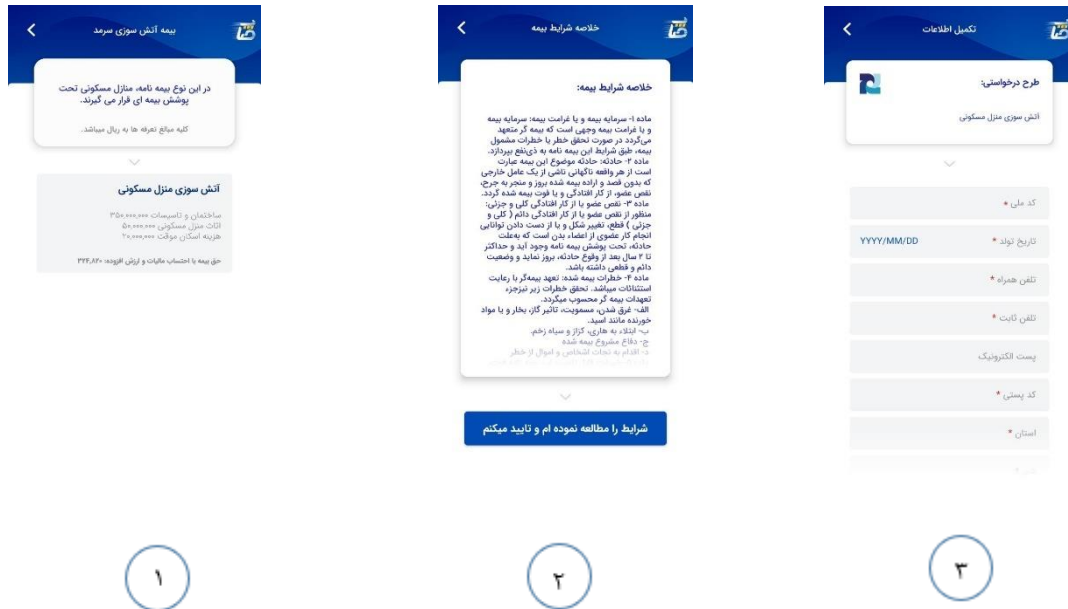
بیمه آتش سوزی سرمد

در این نوع بیمه نامه، منازل مسکونی تحت پوشش بیمه ای قرار می گیرند.

کلیه مبالغ تعرفه ها به ریال میباشد.

آتش سوزی منزل مسکونی

ساختمان و تاسیسات ۳۵۰,۰۰۰,۰۰۰
اثاث منزل مسکونی ۵۰,۰۰۰,۰۰۰
هزینه اسکان موقت ۲۰,۰۰۰,۰۰۰

حق بیمه با احتساب مالیات و ارزش افزوده: ۳۲۴,۸۲۰

۱

خلاصه شرایط بیمه

خلاصه شرایط بیمه:

ماده ۱- سرمایه بیمه و یا غرامت بیمه: سرمایه بیمه و یا غرامت بیمه وجهی است که بیمه گر متعهد می‌گردد در صورت تحقق خطر یا خطرات مشمول بیمه، طبق شرایط این بیمه نامه به ذی‌نفع بپردازد.
ماده ۲- حادثه: حادثه موضوع این بیمه عبارت است از هر واقعه ناگهانی ناشی از یک عامل خارجی که بدون قصد و اراده بیمه شده بروز و منجر به جرح، نقص عضو، از کار افتادگی و یا فوت بیمه شده گردد.
ماده ۳- نقص عضو یا از کار افتادگی کلی و جزئی: منظور از نقص عضو یا از کار افتادگی دائم ( کلی و جزئی ) قطع، تغییر شکل و یا از دست دادن توانایی انجام کار عضوی از اعضاء بدن است که به‌علت حادثه، تحت پوشش بیمه نامه وجود آید و حداکثر تا ۲ سال بعد از وقوع حادثه، بروز نماید و وضعیت دائم و قطعی داشته باشد.
ماده ۴- خطرات بیمه شده: تعهد بیمه‌گر با رعایت استثنائات میباشد. تحقق خطرات زیر نیزجزء تعهدات بیمه گر محسوب میگردد.
الف- غرق شدن، مسمومیت، تاثیر گاز، بخار و یا مواد خورنده مانند اسید.
ب- ابتلاء به هاری، کزاز و سیاه زخم.
ج- دفاع مشروع بیمه شده
د- اقدام به نجات اشخاص و اموال از خطر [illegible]

شرایط را مطالعه نموده ام و تایید میکنم

۲

تکمیل اطلاعات

طرح درخواستی:

آتش سوزی منزل مسکونی

کد ملی *

تاریخ تولد * YYYY/MM/DD

تلفن همراه *

تلفن ثابت *

پست الکترونیک

کد پستی *

استان *

۳